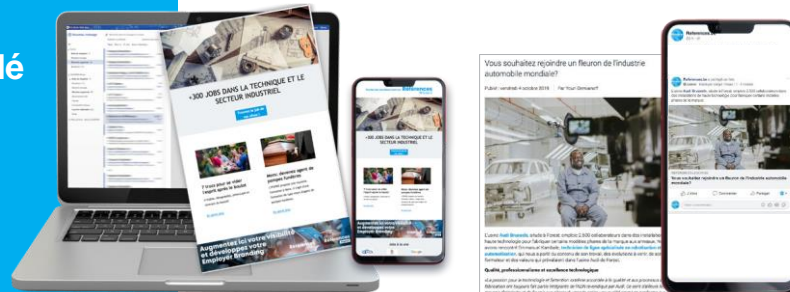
lé

+300 JOBS DANS LA TECHNIQUE ET LE SECTEUR INDUSTRIEL

Augmentez ici votre visibilité et développez votre Employer Branding

+300 JOBS DANS LA TECHNIQUE ET LE SECTEUR INDUSTRIEL

Vous souhaitez rejoindre un fleuron de l'industrie automobile mondiale?

Publié : vendredi 4 octobre 2019

Qualité, professionnalisme et excellence technologique

References.be

Vous souhaitez rejoindre un fleuron de l'industrie automobile mondiale?